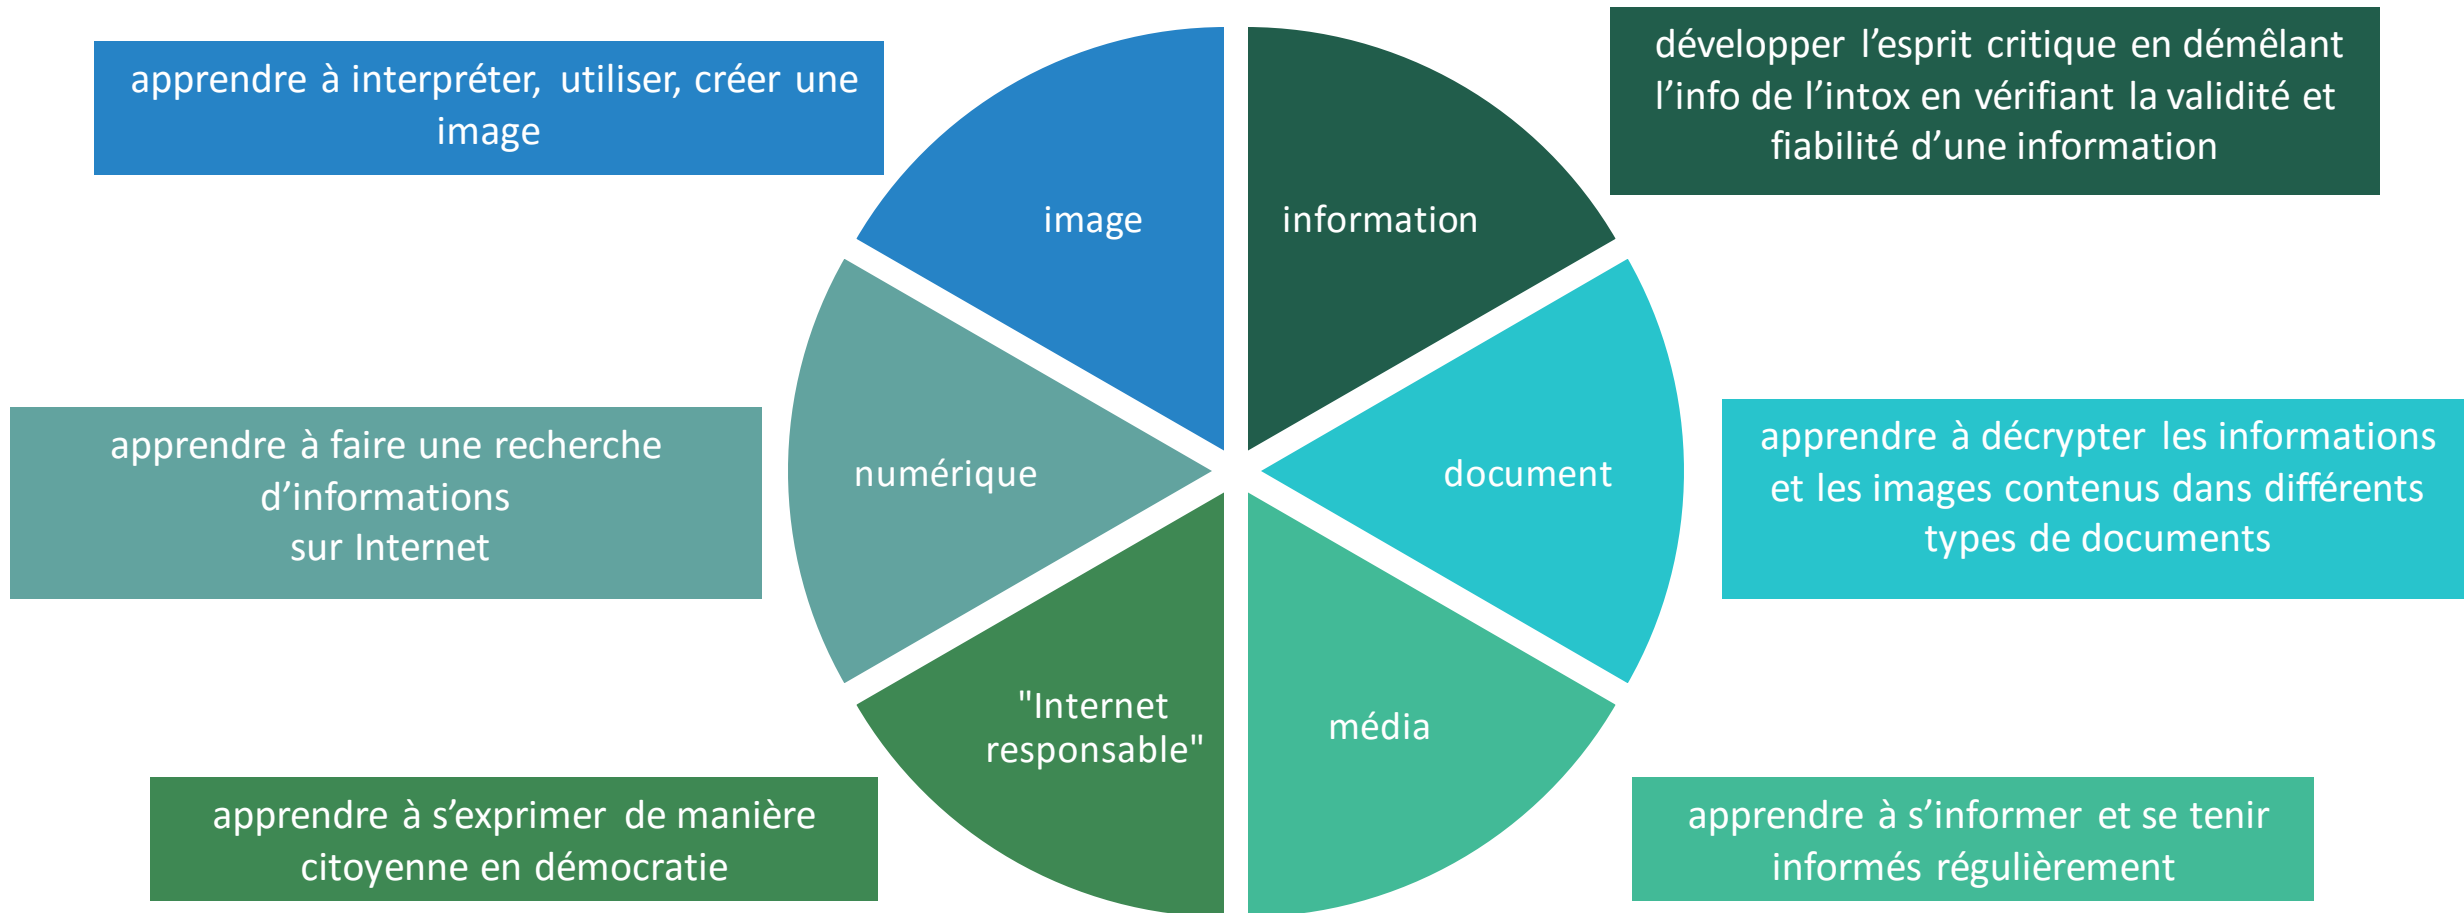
apprendre à interpréter, utiliser, créer une image

image

information

développer l'esprit critique en démêlant l'info de l'intox en vérifiant la validité et fiabilité d'une information

apprendre à faire une recherche d'informations sur Internet

numérique

document

apprendre à décrypter les informations et les images contenus dans différents types de documents

"Internet responsable"

média

apprendre à s'exprimer de manière citoyenne en démocratie

apprendre à s'informer et se tenir informés régulièrement